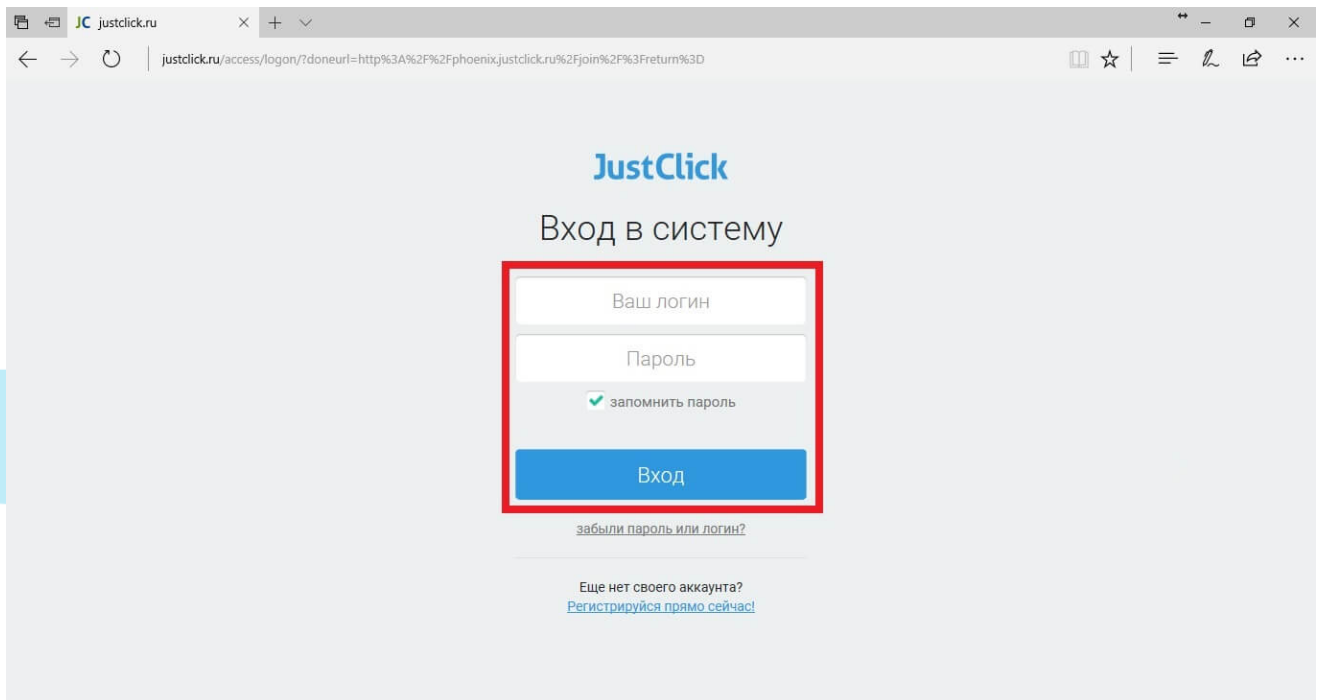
JC justclick.ru

justclick.ru/access/logon/?doneurl=http%3A%2F%2Fphoenix.justclick.ru%2Fjoin%2F%3Freturn%3D

JustClick

Вход в систему

Ваш логин

Пароль

запомнить пароль

Вход

забыли пароль или логин?

Еще нет своего аккаунта?
Регистрируйся прямо сейчас!